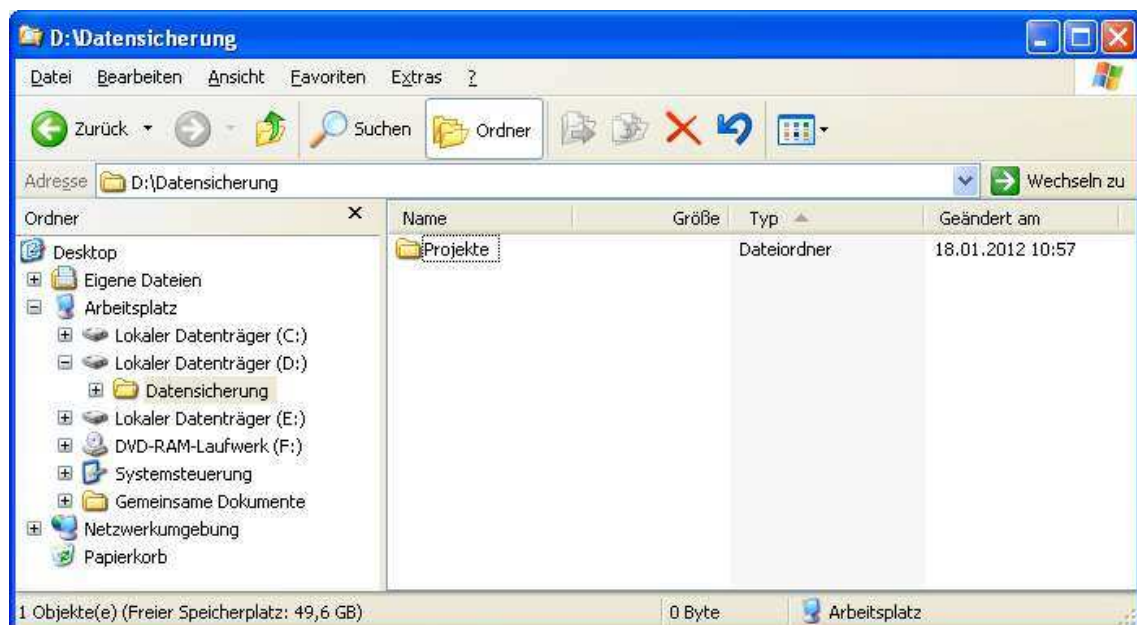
D:\Datensicherung

Datei Bearbeiten Ansicht Favoriten Extras ?

Zurück Suchen Ordner

Adresse D:\Datensicherung Wechseln zu

Ordner ×

Desktop
Eigene Dateien
Arbeitsplatz
Lokaler Datenträger (C:)
Lokaler Datenträger (D:)
Datensicherung
Lokaler Datenträger (E:)
DVD-RAM-Laufwerk (F:)
Systemsteuerung
Gemeinsame Dokumente
Netzwerkumgebung
Papierkorb

| Name | Größe | Typ | Geändert am |
|---|---|---|---|
| Projekte | | Dateiordner | 18.01.2012 10:57 |

1 Objekte(e) (Freier Speicherplatz: 49,6 GB) 0 Byte Arbeitsplatz